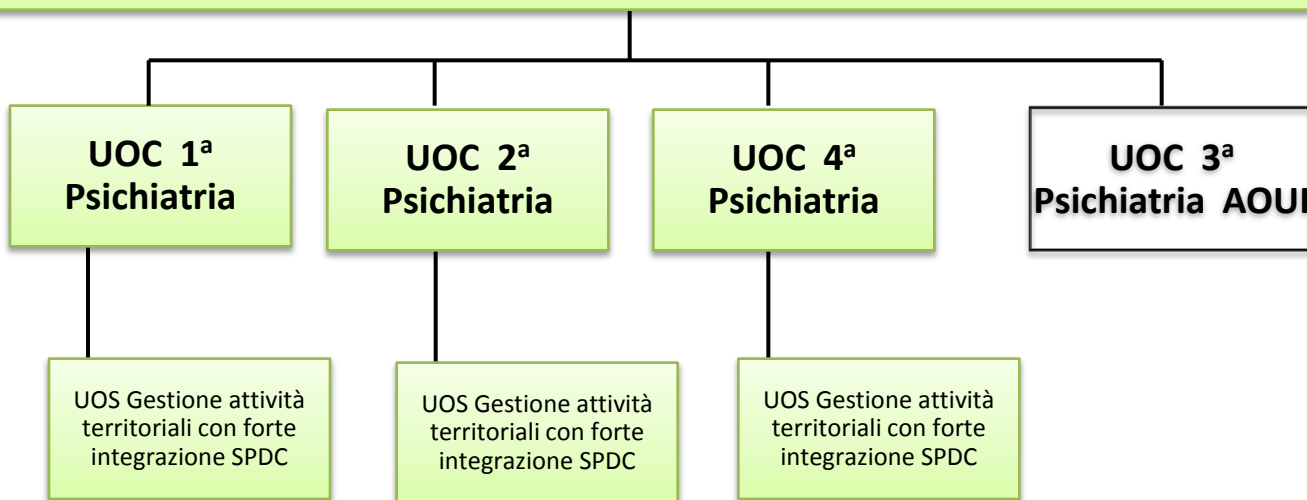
UOC 1ª Psichiatria

UOC 2ª Psichiatria

UOC 4ª Psichiatria

UOC 3ª Psichiatria AOU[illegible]

UOS Gestione attività territoriali con forte integrazione SPDC

UOS Gestione attività territoriali con forte integrazione SPDC

UOS Gestione attività territoriali con forte integrazione SPDC